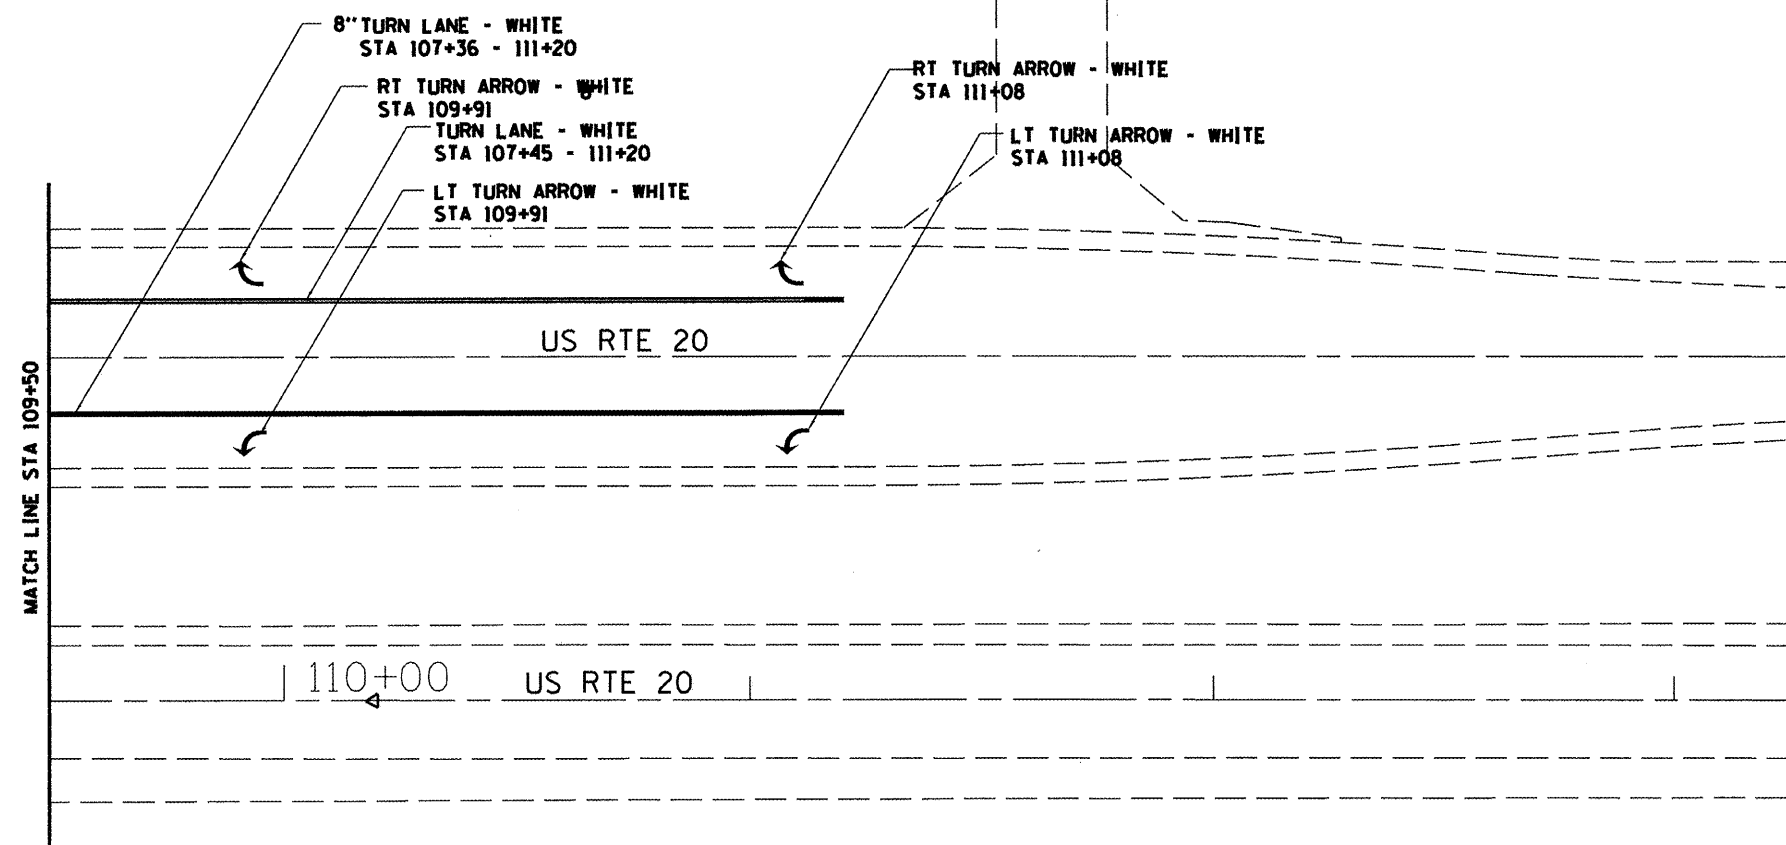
8" TURN LANE - WHITE
STA 107+36 - 111+20

RT TURN ARROW - WHITE
STA 109+91

TURN LANE - WHITE
STA 107+45 - 111+20

LT TURN ARROW - WHITE
STA 109+91

RT TURN ARROW - WHITE
STA 111+08

LT TURN ARROW - WHITE
STA 111+08

US RTE 20

MATCH LINE STA 109+50

110+00

US RTE 20